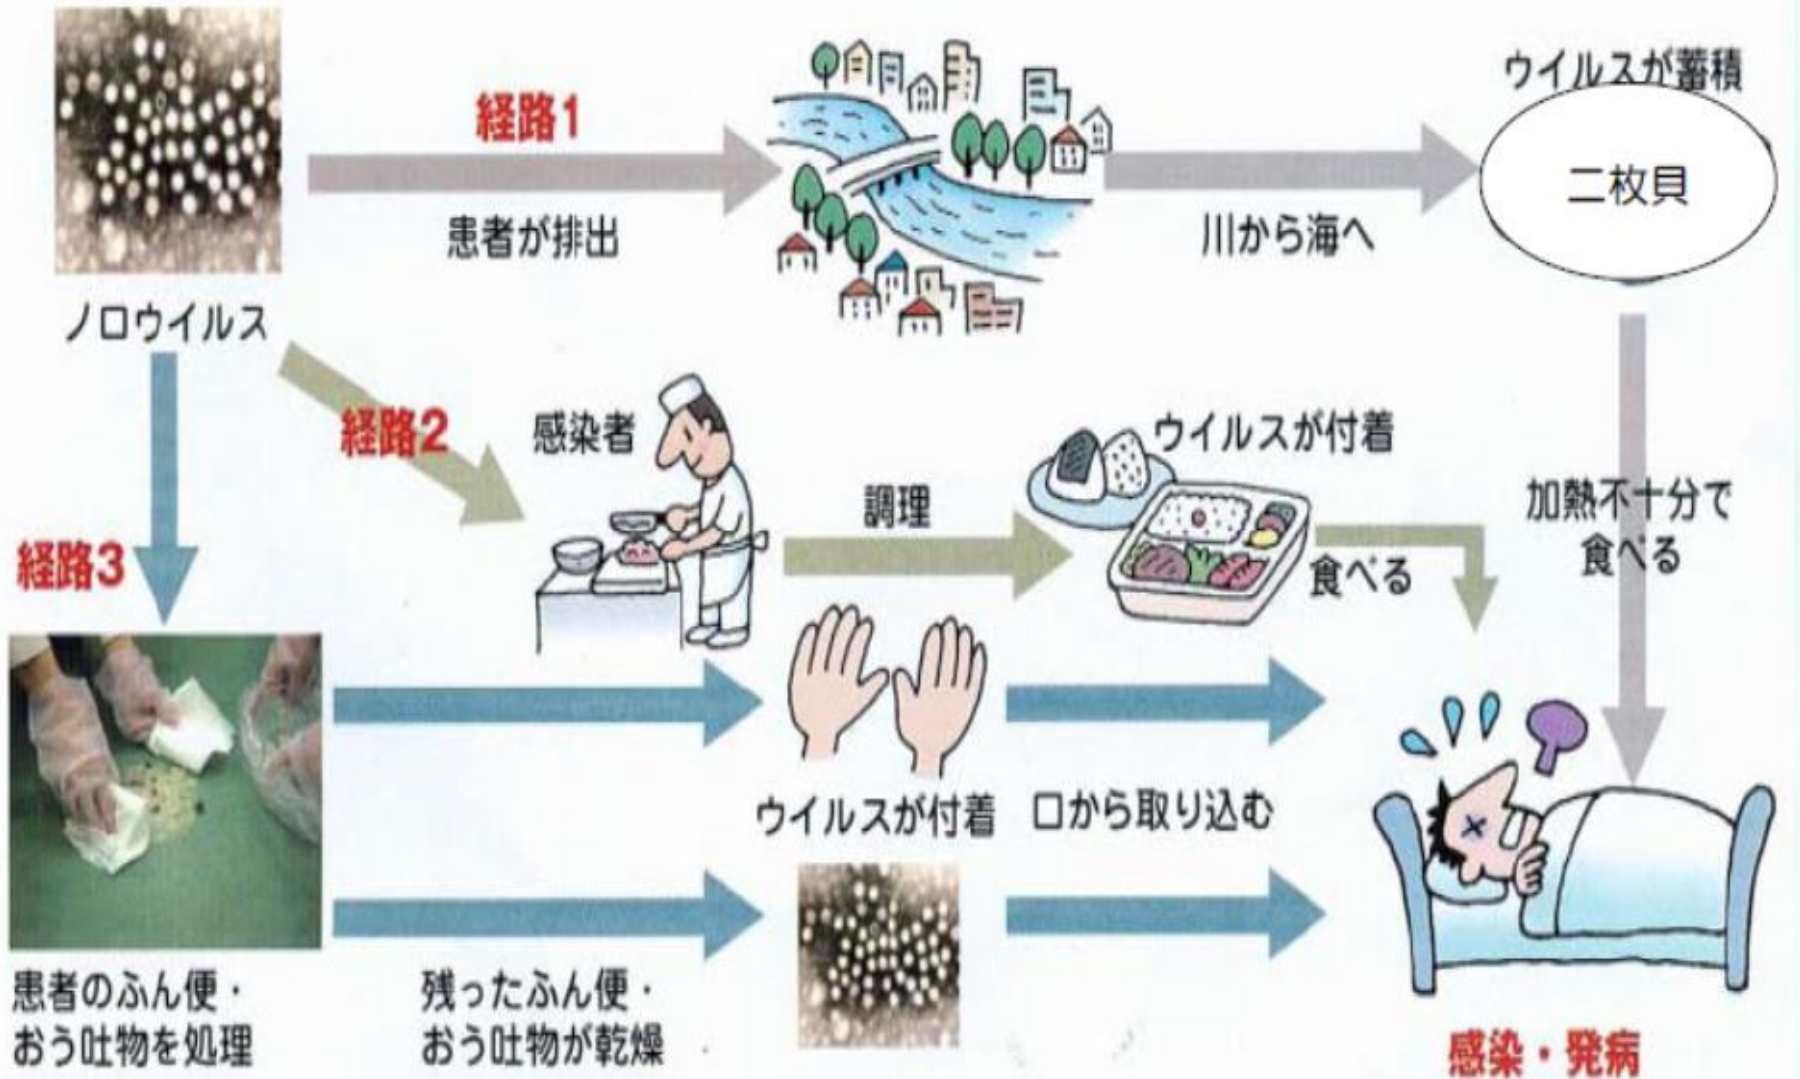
ノロウイルス

経路1

患者が排出

川から海へ

ウイルスが蓄積

二枚貝

加熱不十分で食べる

経路2

感染者

調理

ウイルスが付着

食べる

経路3

患者のふん便・おう吐物を処理

ウイルスが付着

口から取り込む

残ったふん便・おう吐物が乾燥

感染・発病